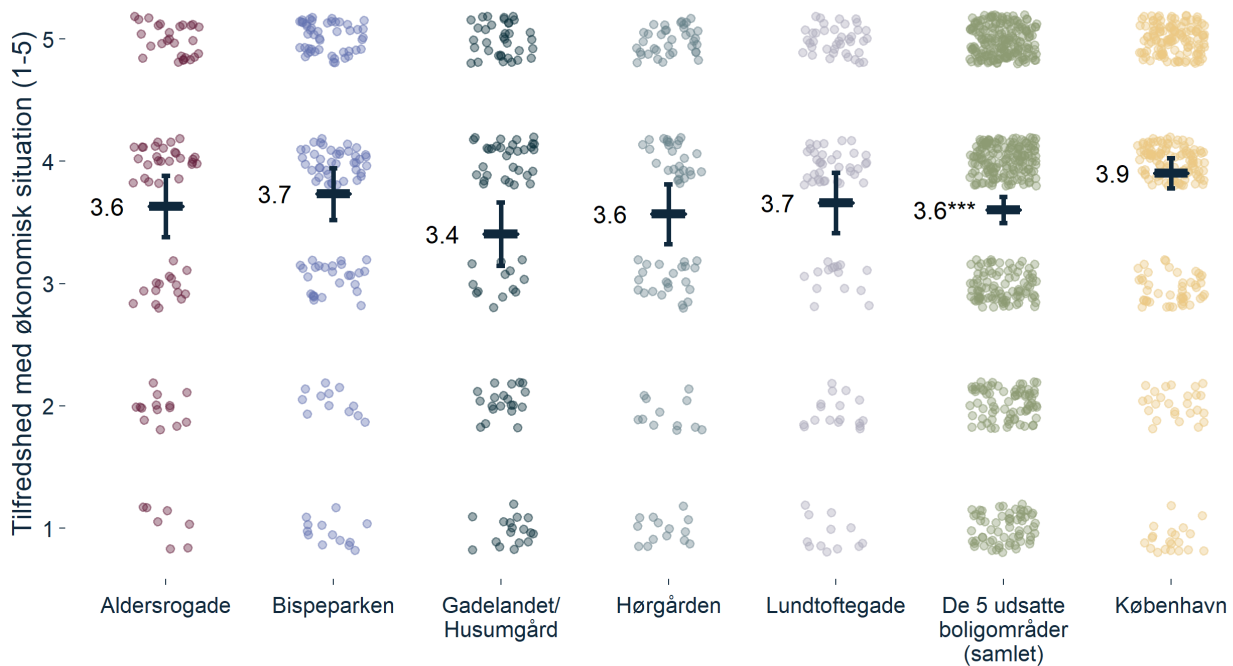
Tilfredshed med økonomisk situation (1-5)

5
4
3
2
1

3.6
3.7
3.4
3.6
3.7
3.6***
3.9

Aldersrogade
Bispeparken
Gadelandet/ Husumgård
Hørgården
Lundtoftegade
De 5 udsatte boligområder (samlet)
København